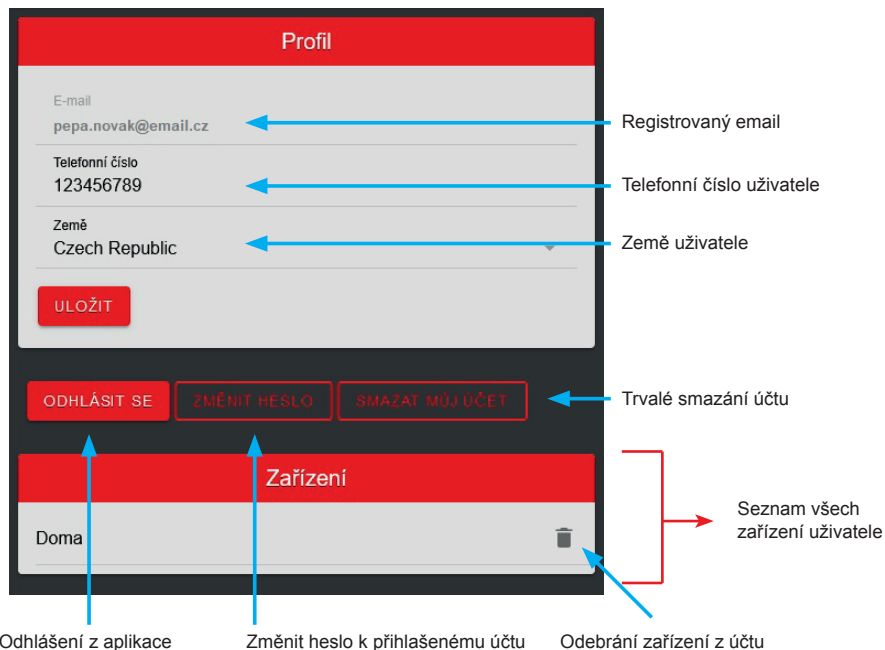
Profil

E-mail
pepa.novak@email.cz

Registrovaný email

Telefonní číslo
123456789

Telefonní číslo uživatele

Země
Czech Republic

Země uživatele

ULOŽIT

ODHLÁSIT SE
ZMĚNIT HESLO
SMAZAT MŮJ ÚČET

Trvalé smazání účtu

Zařízení

Doma

Seznam všech zařízení uživatele

Odhlášení z aplikace
Změnit heslo k přihlašenému účtu
Odebrání zařízení z účtu